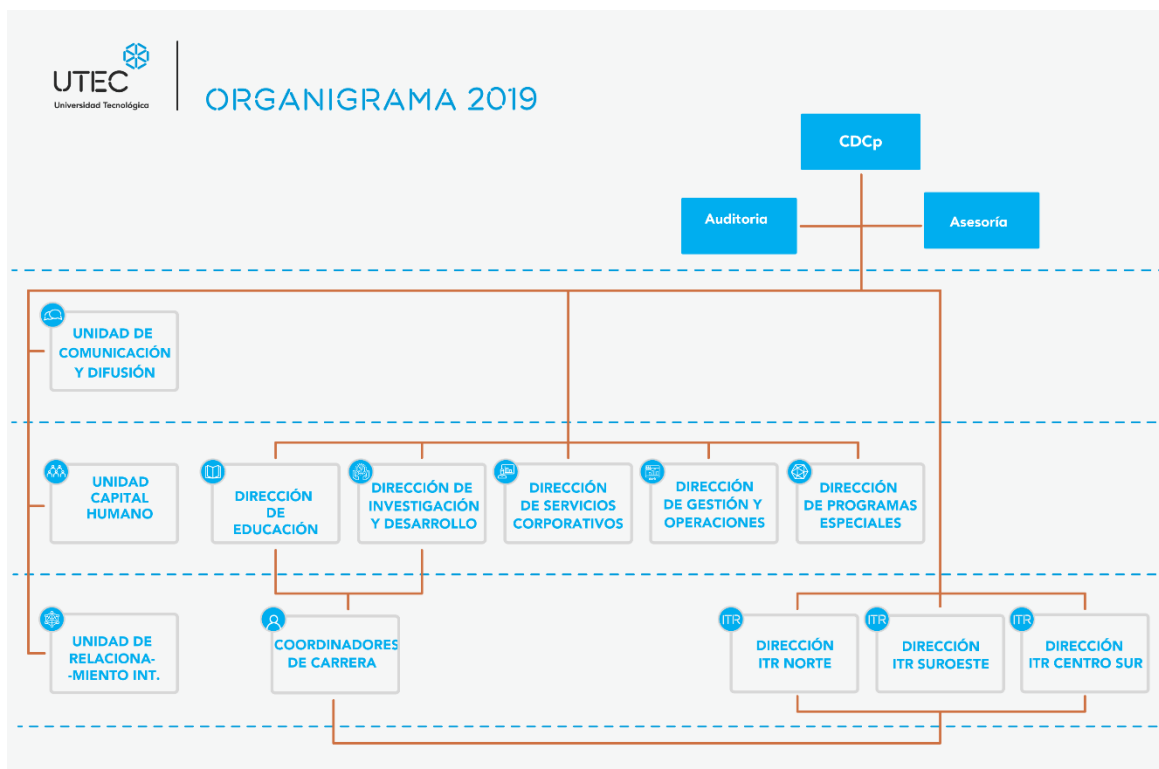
UTEC
Universidad Tecnológica

ORGANIGRAMA 2019

CDCp

Auditoria

Asesoría

UNIDAD DE COMUNICACIÓN Y DIFUSIÓN

UNIDAD CAPITAL HUMANO

DIRECCIÓN DE EDUCACIÓN

DIRECCIÓN DE INVESTIGACIÓN Y DESARROLLO

DIRECCIÓN DE SERVICIOS CORPORATIVOS

DIRECCIÓN DE GESTIÓN Y OPERACIONES

DIRECCIÓN DE PROGRAMAS ESPECIALES

UNIDAD DE RELACIONA- -MIENTO INT.

COORDINADORES DE CARRERA

ITR
DIRECCIÓN ITR NORTE

ITR
DIRECCIÓN ITR SUROESTE

ITR
DIRECCIÓN ITR CENTRO SUR